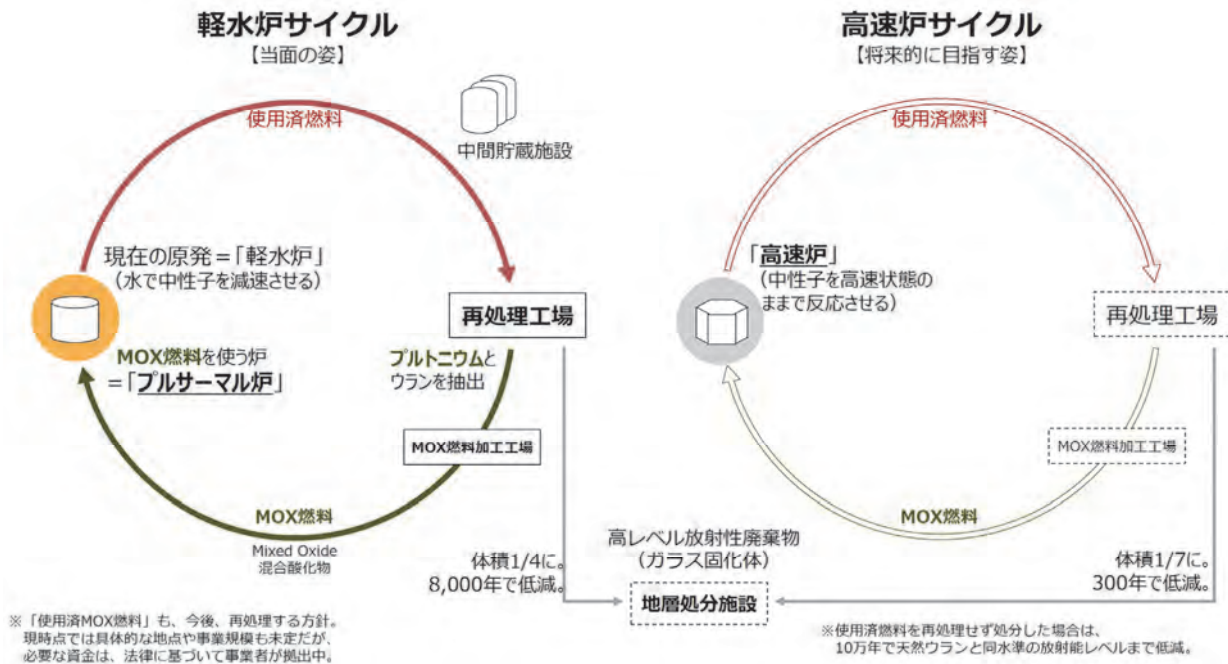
軽水炉サイクル
【当面の姿】

使用済燃料

中間貯蔵施設

現在の原発＝「軽水炉」
（水で中性子を減速させる）

再処理工場

MOX燃料を使う炉
＝「プルサーマル炉」

プルトニウムと
ウランを抽出

MOX燃料加工工場

MOX燃料

Mixed Oxide
混合酸化物

※「使用済MOX燃料」も、今後、再処理する方針。
現時点では具体的な地点や事業規模も未定だが、
必要な資金は、法律に基づいて事業者が拠出中。

高速炉サイクル
【将来的に目指す姿】

使用済燃料

「高速炉」
（中性子を高速状態の
ままで反応させる）

再処理工場

MOX燃料加工工場

MOX燃料

高レベル放射性廃棄物
（ガラス固化体）

体積1/4に。
8,000年で低減。

地層処分施設

体積1/7に。
300年で低減。

※使用済燃料を再処理せず処分した場合は、
10万年で天然ウランと同水準の放射能レベルまで低減。